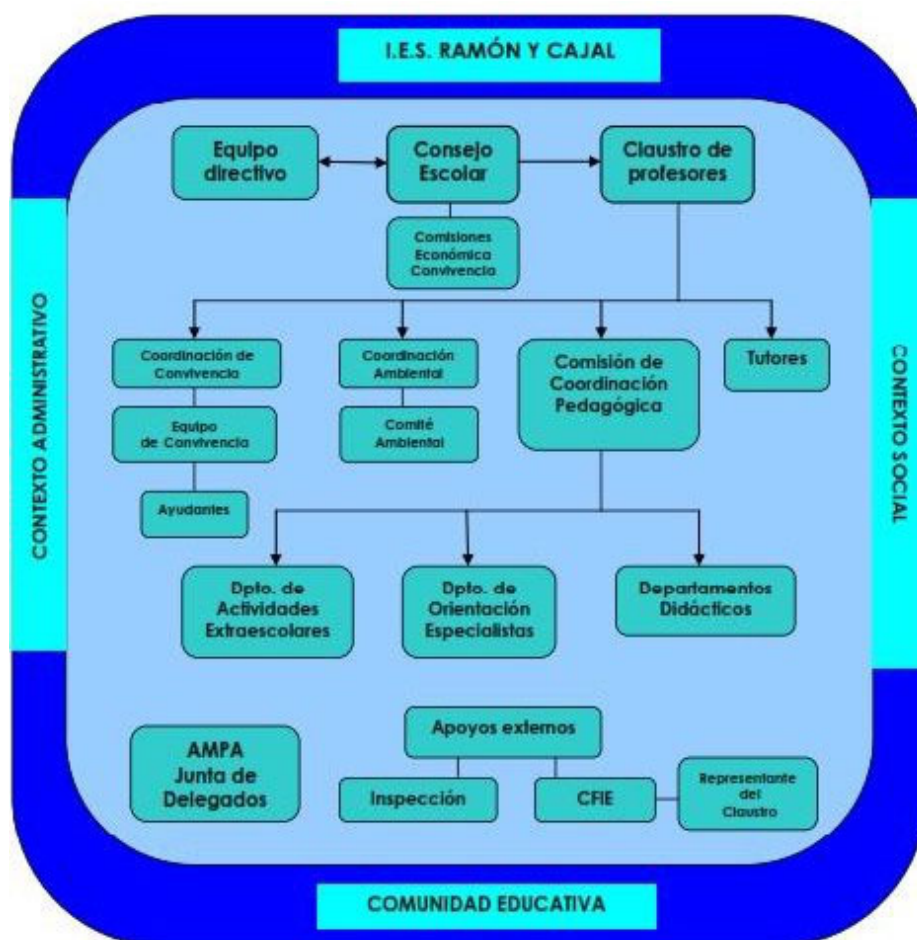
I.E.S. RAMÓN Y CAJAL

CONTEXTO ADMINISTRATIVO

CONTEXTO SOCIAL

Equipo directivo

Consejo Escolar

Claustro de profesores

Comisiones Económica Convivencia

Coordinación de Convivencia

Equipo de Convivencia

Ayudantes

Coordinación Ambiental

Comité Ambiental

Comisión de Coordinación Pedagógica

Tutores

Dpto. de Actividades Extraescolares

Dpto. de Orientación Especialistas

Departamentos Didácticos

AMPA Junta de Delegados

Apoyos externos

Inspección

CFIE

Representante del Claustro

COMUNIDAD EDUCATIVA